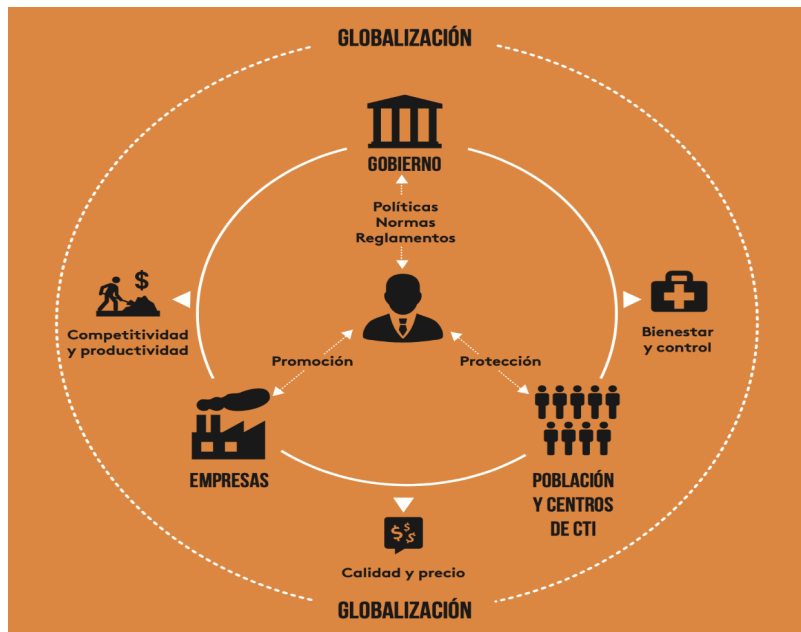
GLOBALIZACIÓN

GOBIERNO

Políticas
Normas
Reglamentos

Competitividad y productividad

Bienestar y control

Promoción

Protección

EMPRESAS

POBLACIÓN Y CENTROS DE CTI

Calidad y precio

GLOBALIZACIÓN